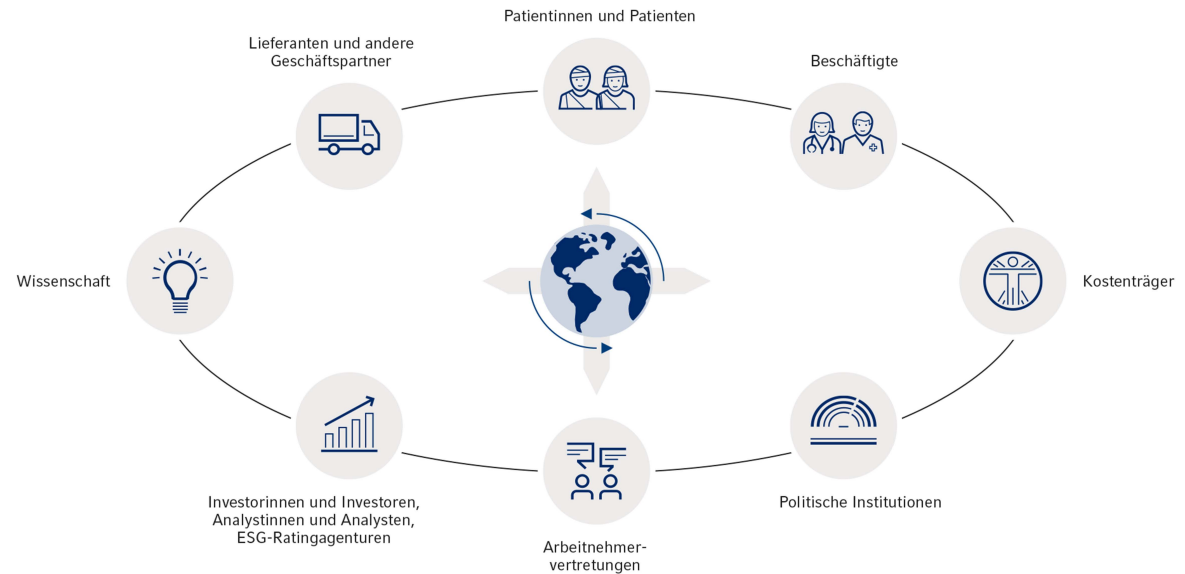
Patientinnen und Patienten

Lieferanten und andere Geschäftspartner

Beschäftigte

Wissenschaft

Kostenträger

Investorinnen und Investoren, Analystinnen und Analysten, ESG-Ratingagenturen

Arbeitnehmervertretungen

Politische Institutionen